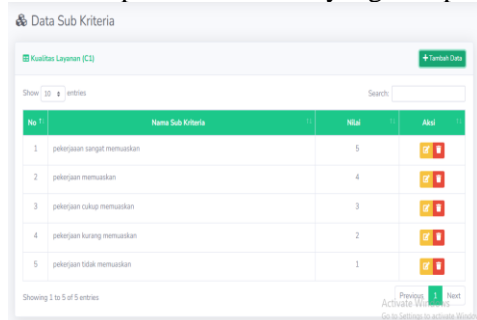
Data Sub Kriteria

Kualitas Layanan (C1)

+ Tambah Data

Show 10 entries

Search:

| No | Nama Sub Kriteria | Nilai | Aksi |
|---|---|---|---|
| 1 | pekerjaan sangat memuaskan | 5 | |
| 2 | pekerjaan memuaskan | 4 | |
| 3 | pekerjaan cukup memuaskan | 3 | |
| 4 | pekerjaan kurang memuaskan | 2 | |
| 5 | pekerjaan tidak memuaskan | 1 | |

Showing 1 to 5 of 5 entries

Previous 1 Next

Activate Windows
Go to Settings to activate Windows.